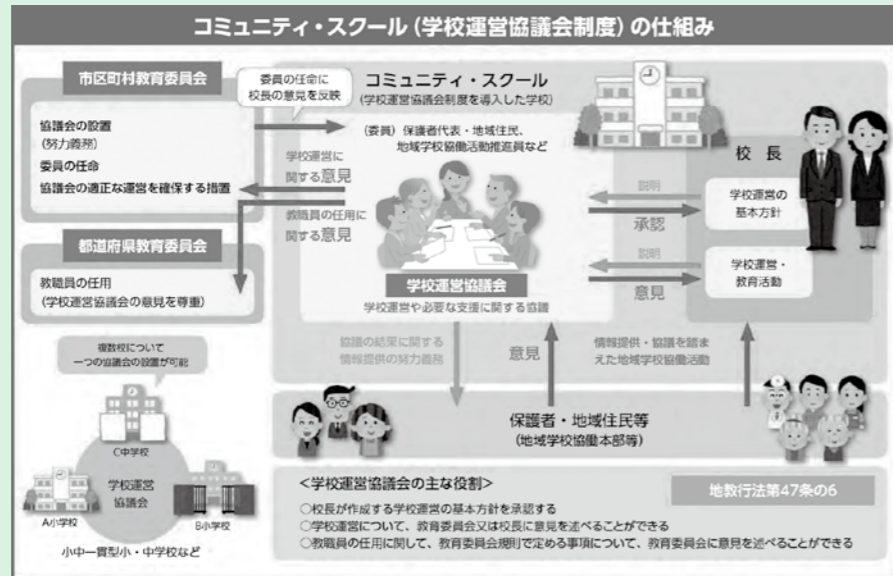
コミュニティ・スクール（学校運営協議会制度）の仕組み

市区町村教育委員会

協議会の設置
（努力義務）
委員の任命
協議会の適正な運営を確保する措置

委員の任命に校長の意見を反映

学校運営に関する意見

教職員の任用に関する意見

都道府県教育委員会

教職員の任用
（学校運営協議会の意見を尊重）

コミュニティ・スクール
（学校運営協議会制度を導入した学校）

（委員）保護者代表・地域住民、地域学校協働活動推進員など

学校運営協議会
学校運営や必要な支援に関する協議

校長

説明
承認
学校運営の基本方針

説明
意見
学校運営・教育活動

協議の結果に関する情報提供の努力義務

意見

情報提供・協議を踏まえた地域学校協働活動

複数校について一つの協議会の設置が可能

C中学校
学校運営協議会
A小学校
B小学校
小中一貫型小・中学校など

保護者・地域住民等
（地域学校協働本部等）

＜学校運営協議会の主な役割＞

地教行法第47条の6

○校長が作成する学校運営の基本方針を承認する
○学校運営について、教育委員会又は校長に意見を述べることができる
○教職員の任用に関して、教育委員会規則で定める事項について、教育委員会に意見を述べることができる